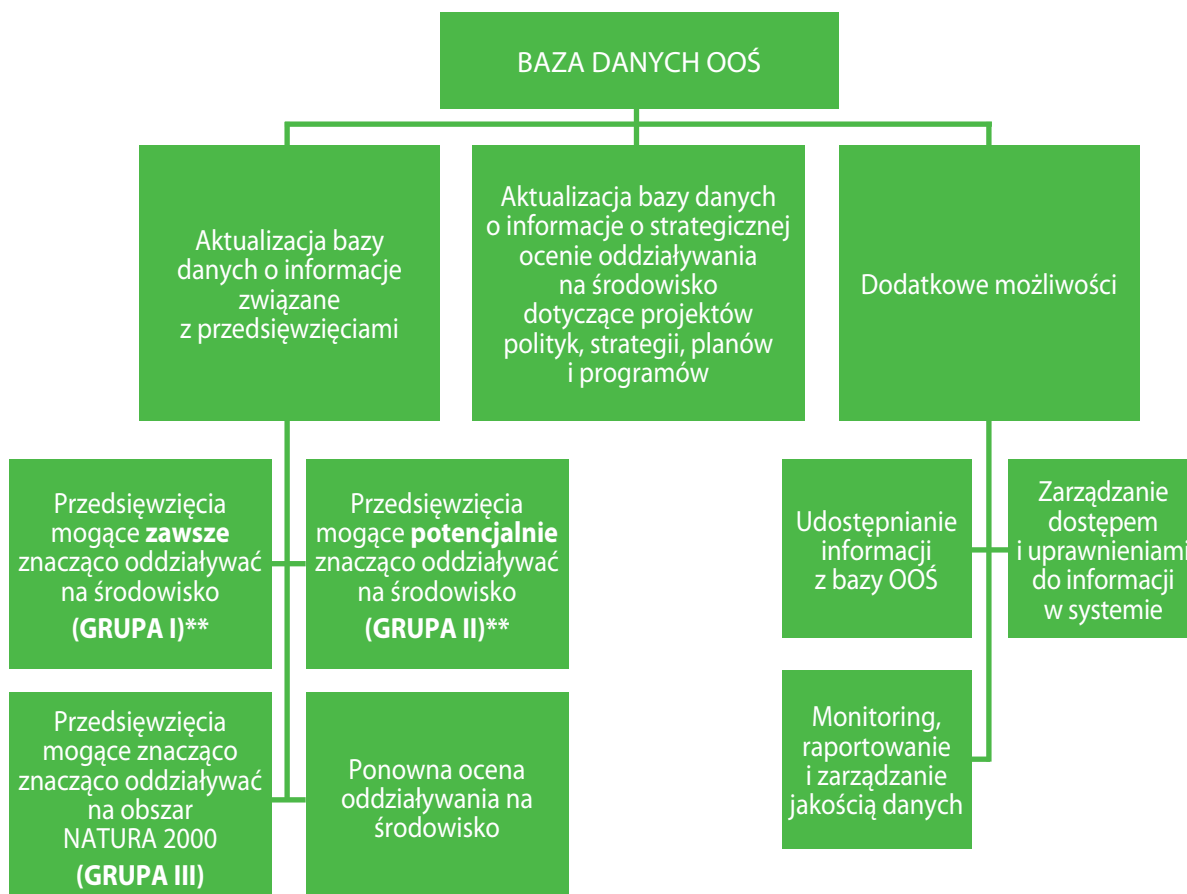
BAZA DANYCH OOŚ

Aktualizacja bazy danych o informacje związane z przedsięwzięciami

Aktualizacja bazy danych o informacje o strategicznej ocenie oddziaływania na środowisko dotyczące projektów polityk, strategii, planów i programów

Dodatkowe możliwości

Przedsięwzięcia mogące **zawsze** znacząco oddziaływać na środowisko **(GRUPA I)****

Przedsięwzięcia mogące **potencjalnie** znacząco oddziaływać na środowisko **(GRUPA II)****

Przedsięwzięcia mogące znacząco znacząco oddziaływać na obszar NATURA 2000 **(GRUPA III)**

Ponowna ocena oddziaływania na środowisko

Udostępnianie informacji z bazy OOŚ

Zarządzanie dostępem i uprawnieniami do informacji w systemie

Monitoring, raportowanie i zarządzanie jakością danych